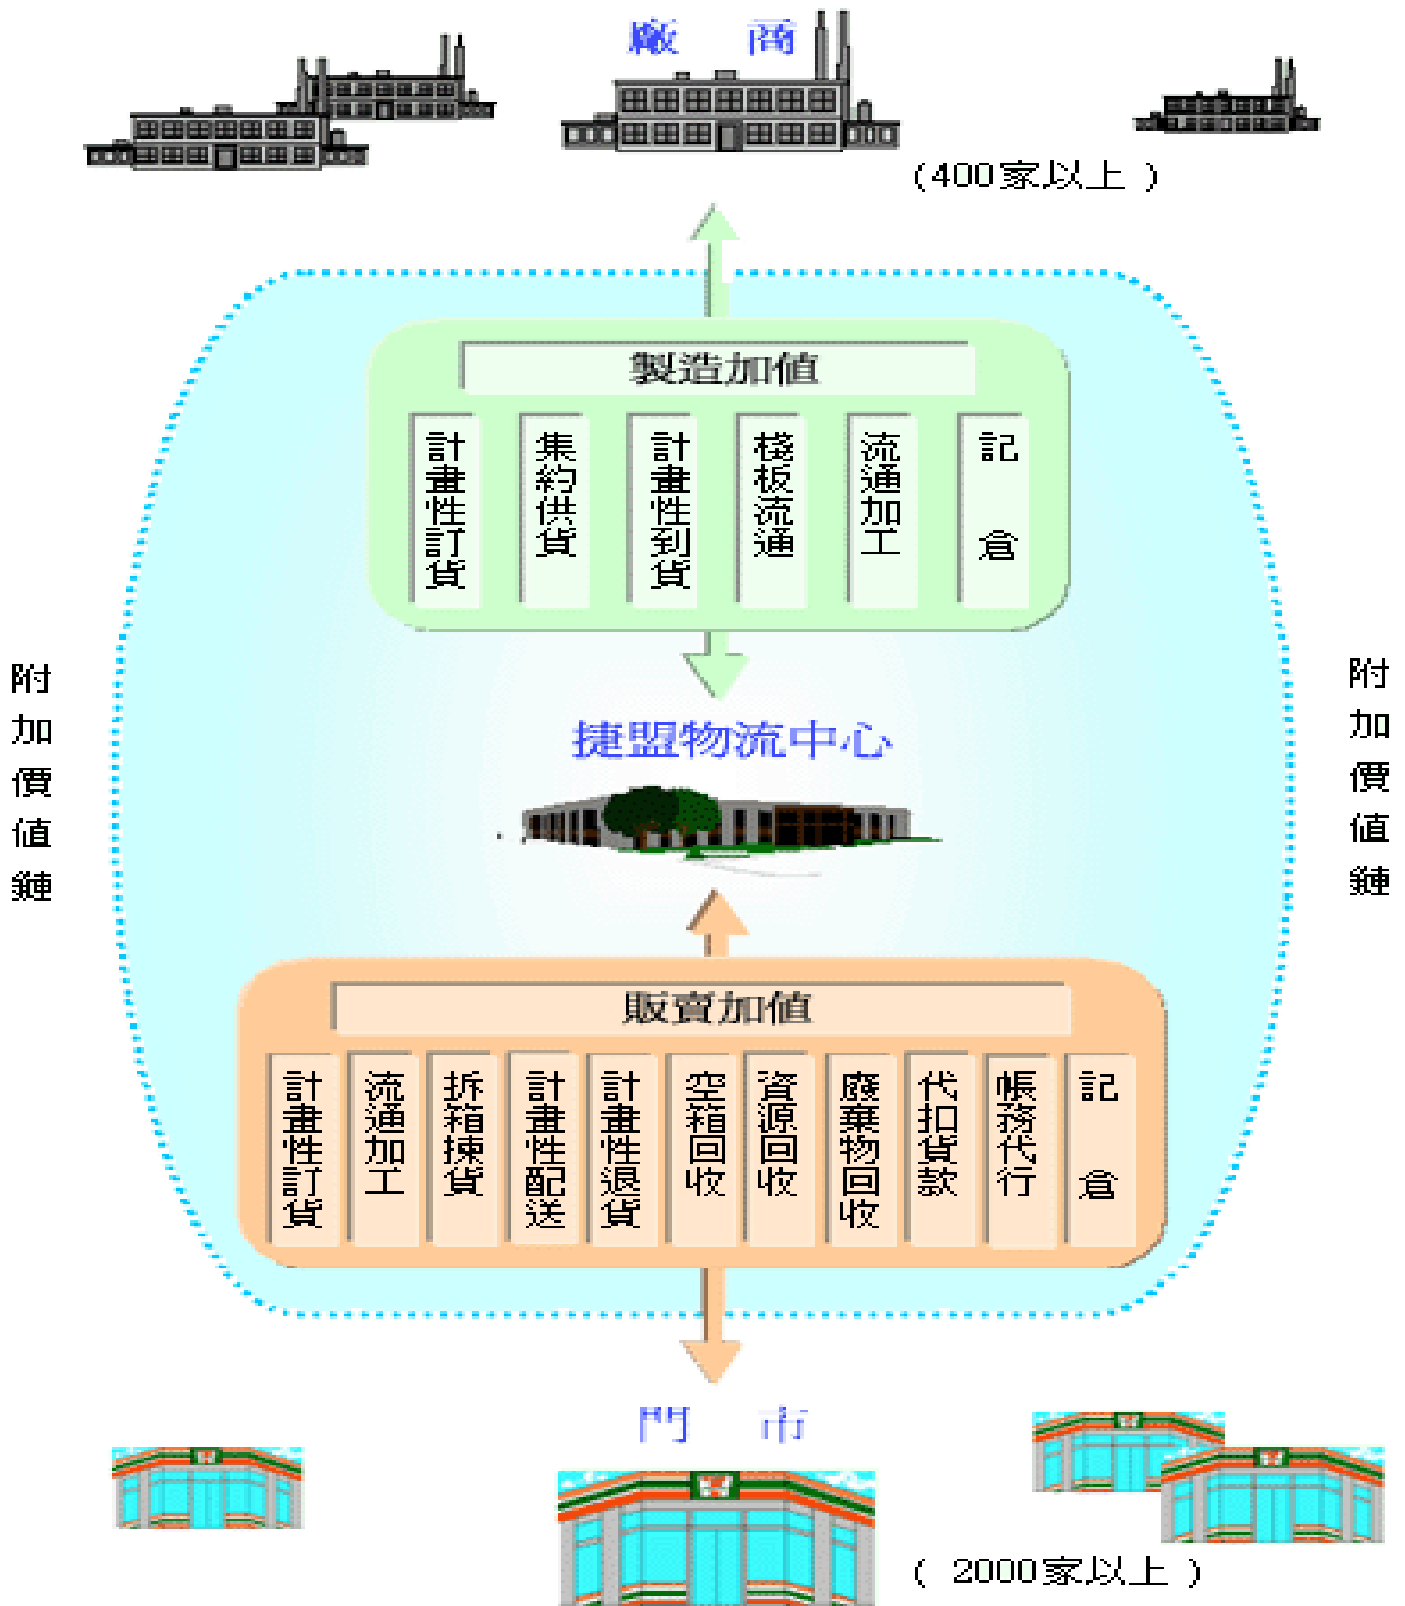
廠　商

（400家以上）

製造加值

計畫性訂貨

集約供貨

計畫性到貨

棧板流通

流通加工

記倉

附加價值鏈

附加價值鏈

捷盟物流中心

販賣加值

計畫性訂貨

流通加工

拆箱揀貨

計畫性配送

計畫性退貨

空箱回收

資源回收

廢棄物回收

代扣貨款

帳務代行

記倉

門　市

（2000家以上）